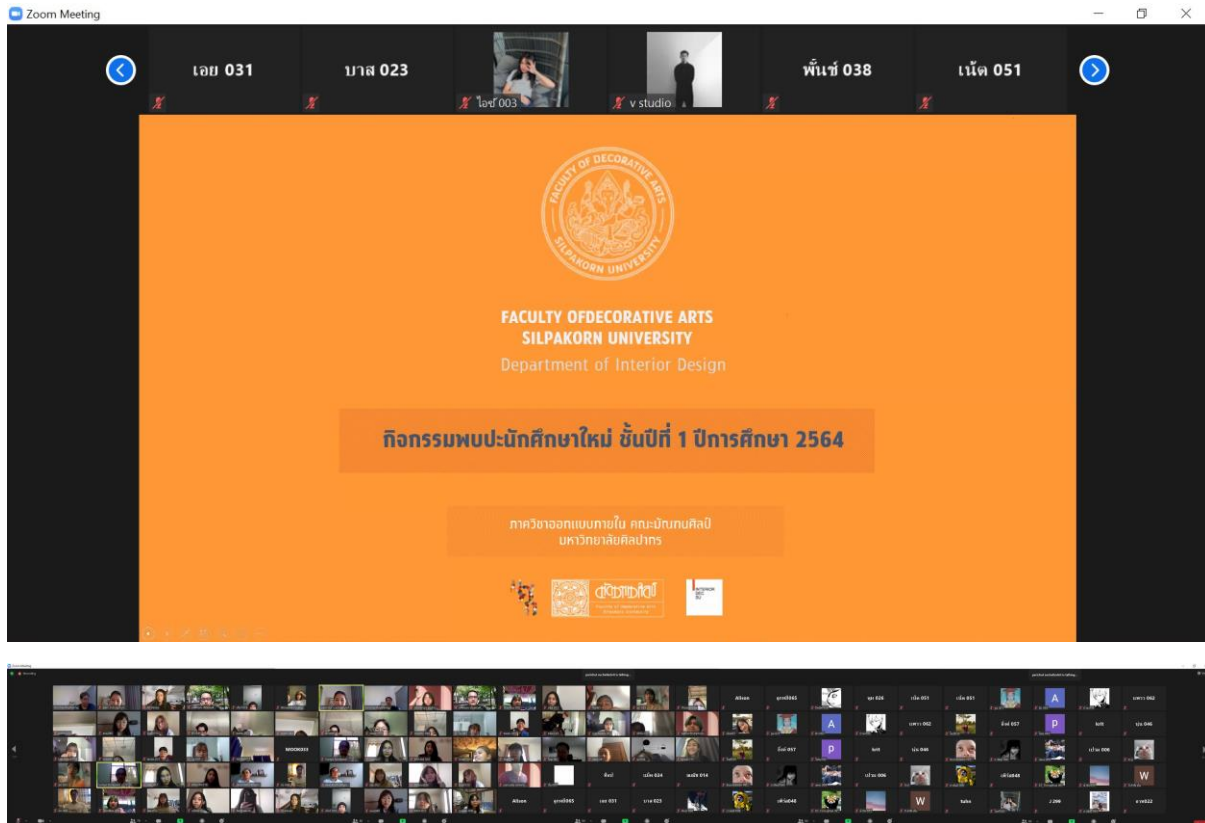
Zoom Meeting

เอย 031
บาส 023
ไอซ์ 003
v studio
พั้นช์ 038
เน็ต 051

FACULTY OF DECORATIVE ARTS
SILPAKORN UNIVERSITY

FACULTY OFDECORATIVE ARTS
SILPAKORN UNIVERSITY
Department of Interior Design

กิจกรรมพบปะนักศึกษาใหม่ ชั้นปีที่ 1 ปีการศึกษา 2564

ภาควิชาออกแบบภายใน คณะมัณฑนศิลป์
มหาวิทยาลัยศิลปากร

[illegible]

Alisan
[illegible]
เอย 031
บาส 023
เน็ต 051
W
P
A
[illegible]